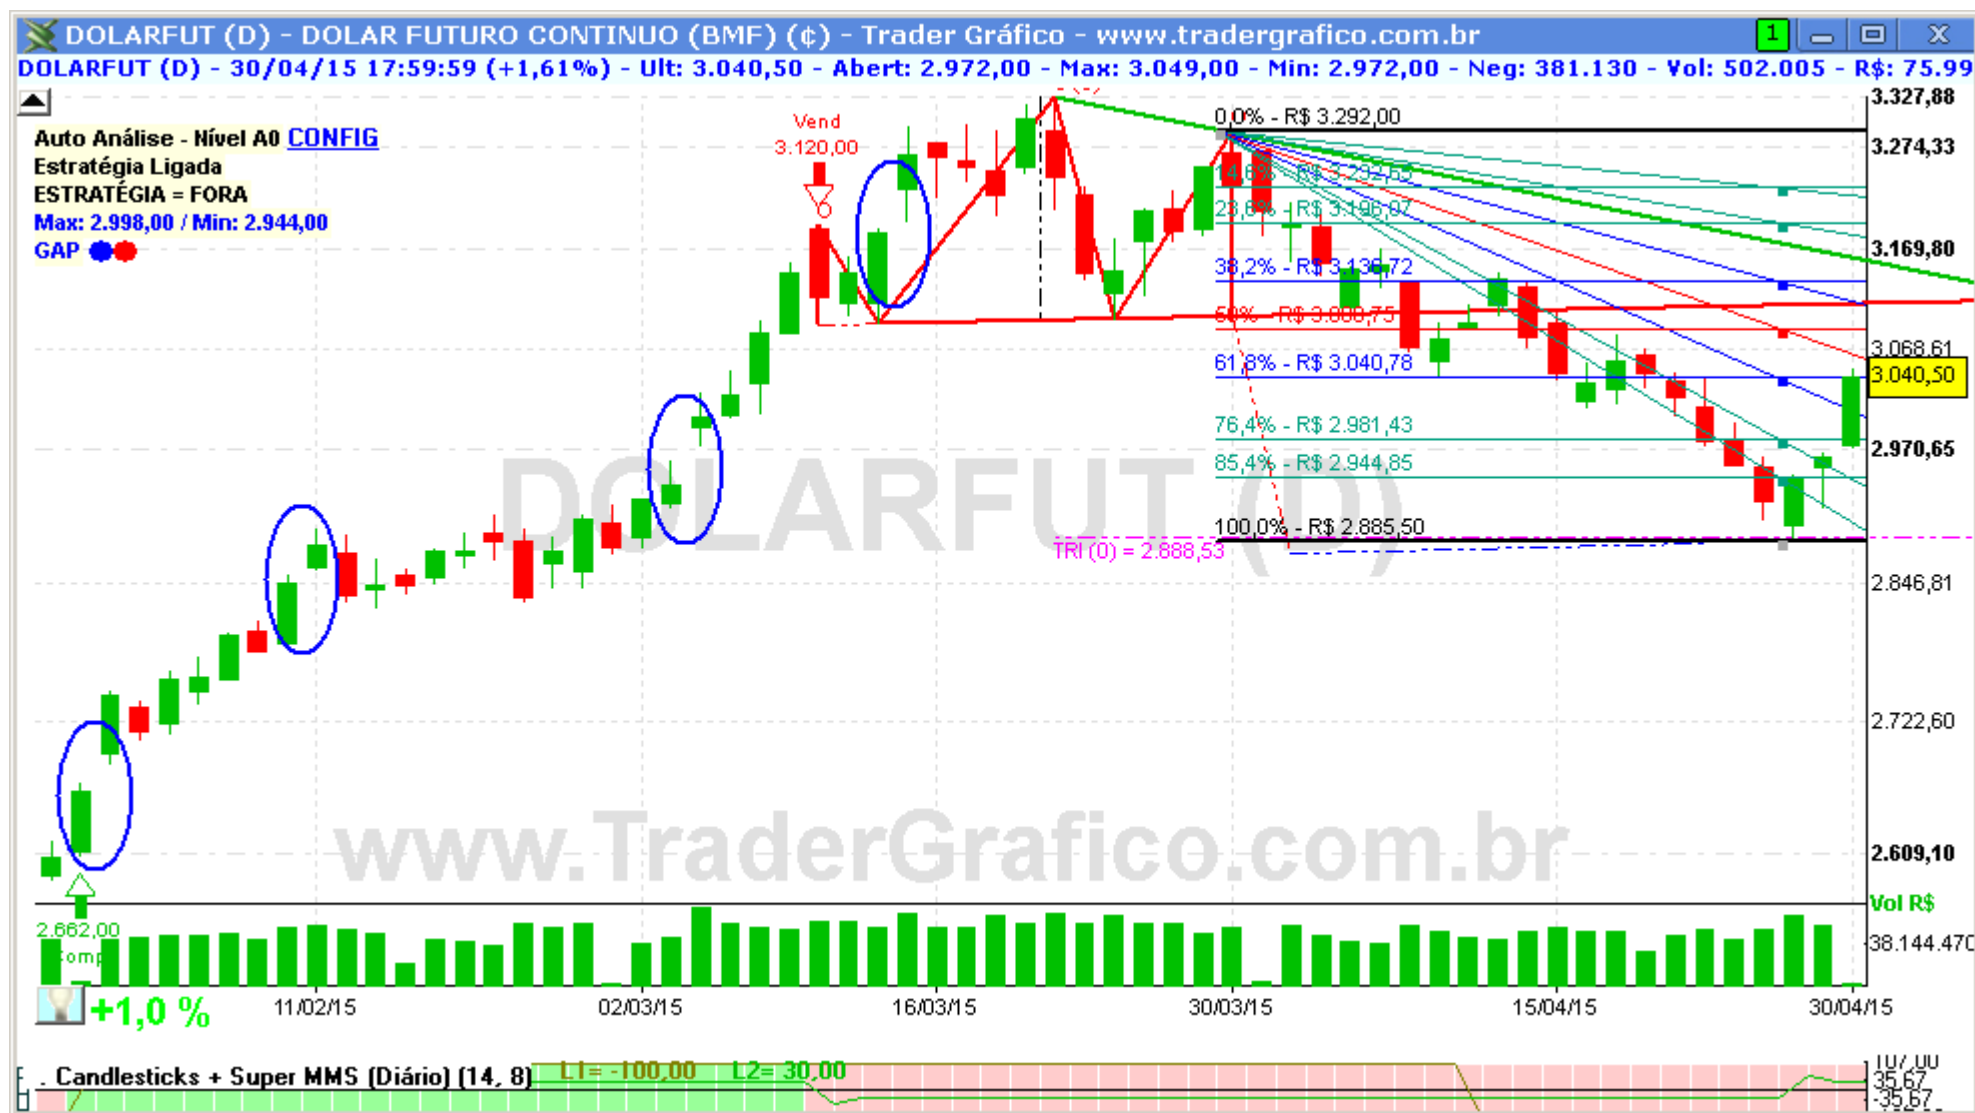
DOLARFUT (D) - DOLAR FUTURO CONTINUO (BMF) (¢) - Trader Gráfico - www.tradergrafico.com.br

1

DOLARFUT (D) - 30/04/15 17:59:59 (+1,61%) - Ult: 3.040,50 - Abert: 2.972,00 - Max: 3.049,00 - Min: 2.972,00 - Neg: 381.130 - Vol: 502.005 - R$: 75.99

Auto Análise - Nível A0 CONFIG
Estratégia Ligada
ESTRATÉGIA = FORA
Max: 2.998,00 / Min: 2.944,00
GAP

Vend
3.120,00

0,0% - R$ 3.292,00
14,6% - R$ 3.234,53
23,6% - R$ 3.196,07
38,2% - R$ 3.136,72
50% - R$ 3.088,75
61,8% - R$ 3.040,78
76,4% - R$ 2.981,43
85,4% - R$ 2.944,85
100,0% - R$ 2.885,50
TRI (0) = 2.888,53

3.327,88
3.274,33
3.169,80
3.068,61
3.040,50
2.970,65
2.846,81
2.722,60
2.609,10

DOLARFUT (D)
www.TraderGrafico.com.br

2.662,00
Comp

Vol R$
38.144.470

+1,0 %
11/02/15
02/03/15
16/03/15
30/03/15
15/04/15
30/04/15

Candlesticks + Super MMS (Diário) (14, 8)
L1= -100,00
L2= 30,00
107,00
35,67
-35,67